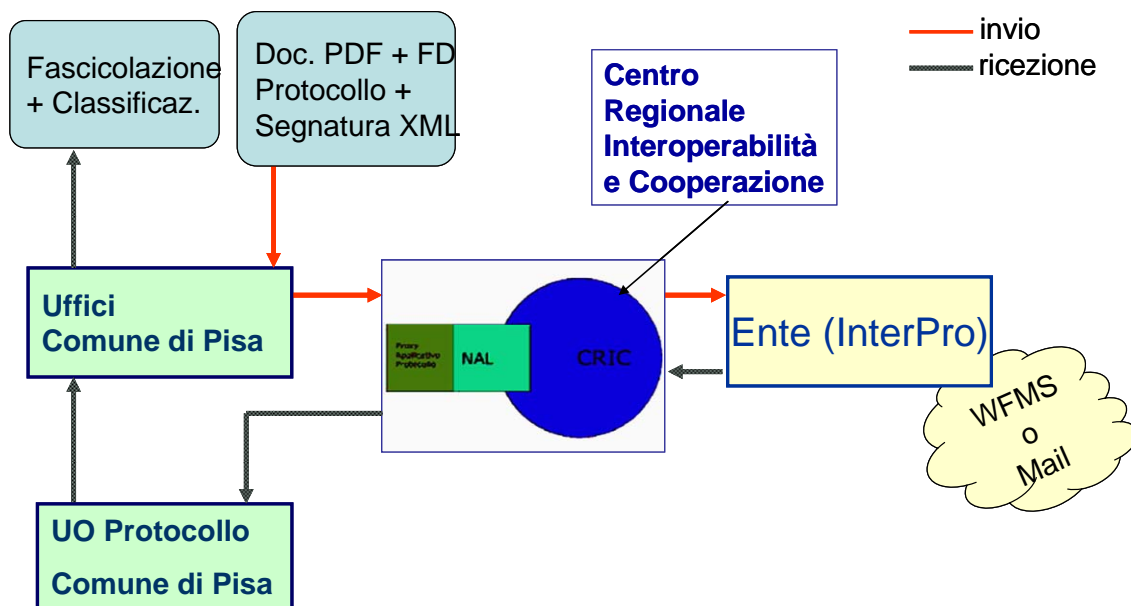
invio
ricezione

Fascicolazione + Classificaz.

Doc. PDF + FD Protocollo + Segnatura XML

Centro Regionale Interoperabilità e Cooperazione

Uffici Comune di Pisa

Proxy Applicativo Protocollo

NAL

CRIC

Ente (InterPro)

WFMS o Mail

UO Protocollo

Comune di Pisa